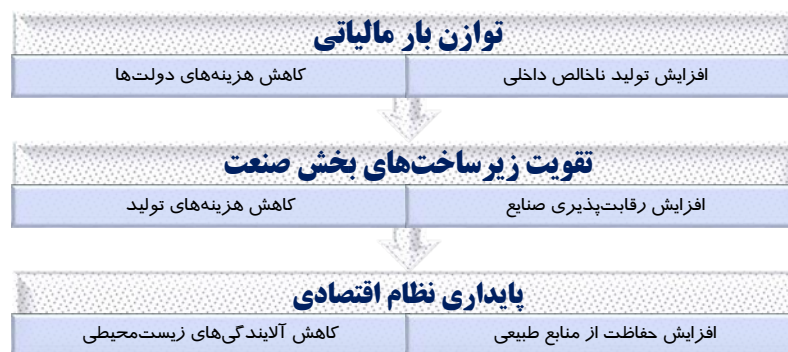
توازن بار مالیاتی

افزایش تولید ناخالص داخلی | کاهش هزینه‌های دولت‌ها

تقویت زیرساخت‌های بخش صنعت

افزایش رقابت‌پذیری صنایع | کاهش هزینه‌های تولید

پایداری نظام اقتصادی

افزایش حفاظت از منابع طبیعی | کاهش آلایندگی‌های زیست‌محیطی